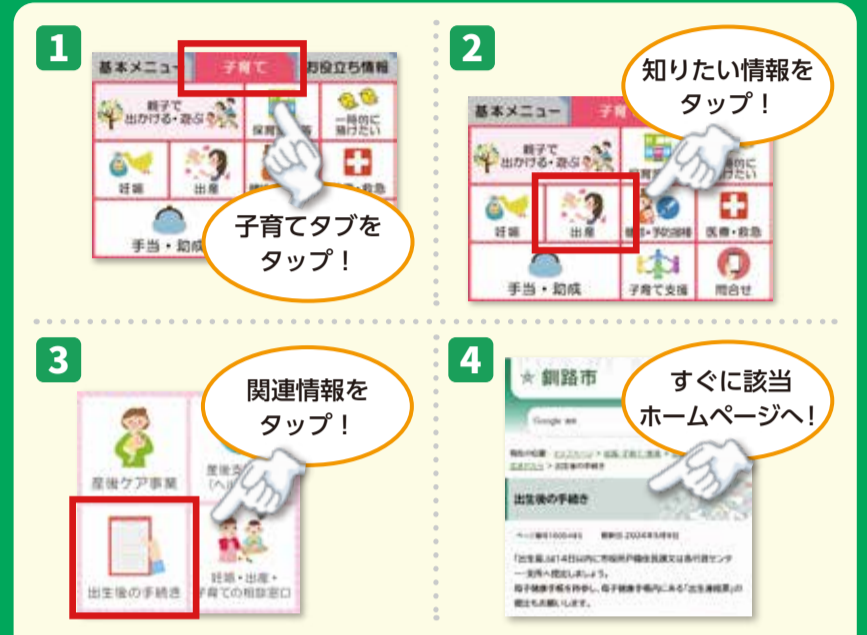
1

基本メニュー 子育て お役立ち情報

親子で出かける・遊ぶ

保育

一時的に預けたい

妊娠

出産

医療・救急

手当・助成

子育てタブをタップ！

2

知りたい情報をタップ！

基本メニュー 子育て

親子で出かける・遊ぶ

一時的に預けたい

妊娠

出産

健診・予防接種

医療・救急

手当・助成

子育て支援

問合せ

3

関連情報をタップ！

産後ケア事業

産後支援（ヘルパー）

出生後の手続き

妊娠・出産・子育ての相談窓口

4

すぐに該当ホームページへ！

釧路市

Google 検索

出生後の手続き

ページ番号1000485 更新日 2024年5月9日

「出生届」は14日以内に市役所戸籍住民課又は各行政センター支所へ提出しましょう。

母子健康手帳を持参し、母子健康手帳内にある「出生連絡票」の提出もお願いします。